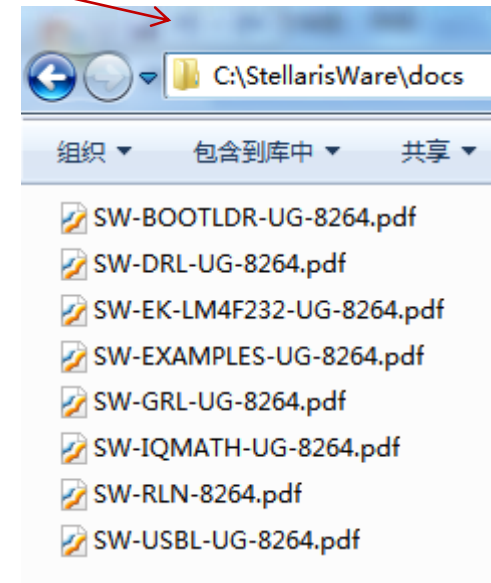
C:\StellarisWare\docs

组织 ▾ 包含到库中 ▾ 共享 ▾

SW-BOOTLDR-UG-8264.pdf
SW-DRL-UG-8264.pdf
SW-EK-LM4F232-UG-8264.pdf
SW-EXAMPLES-UG-8264.pdf
SW-GRL-UG-8264.pdf
SW-IQMATH-UG-8264.pdf
SW-RLN-8264.pdf
SW-USBL-UG-8264.pdf